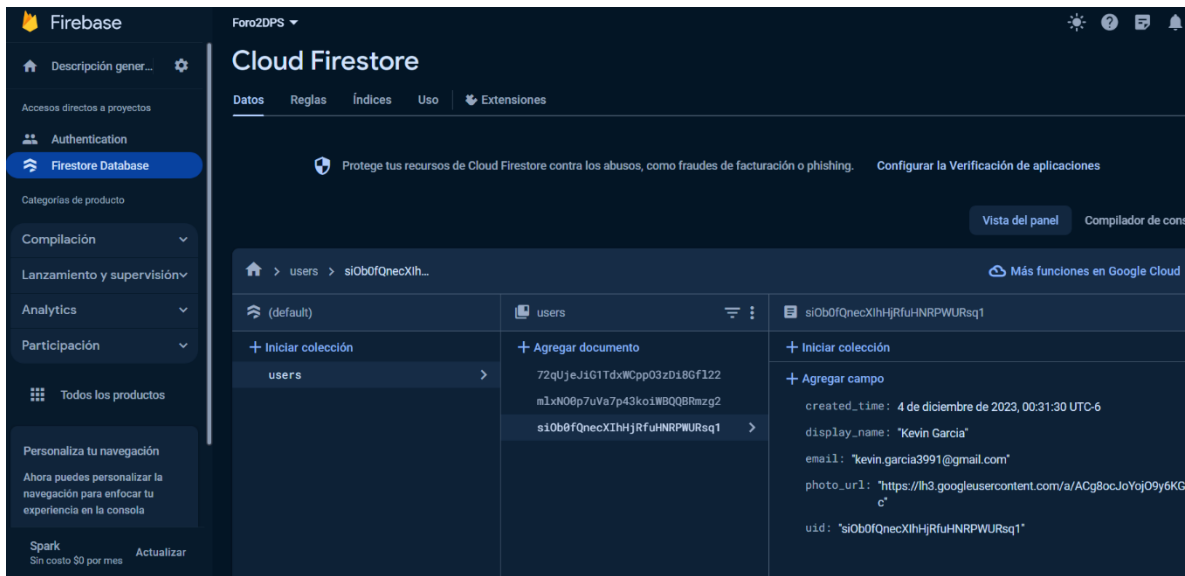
Firebase

Descripción gener...

Accesos directos a proyectos

Authentication

Firestore Database

Categorías de producto

Compilación

Lanzamiento y supervisión

Analytics

Participación

Todos los productos

Personaliza tu navegación

Ahora puedes personalizar la navegación para enfocar tu experiencia en la consola

Spark
Sin costo $0 por mes

Actualizar

Foro2DPS

Cloud Firestore

Datos | Reglas | Índices | Uso | Extensiones

Protege tus recursos de Cloud Firestore contra los abusos, como fraudes de facturación o phishing. Configurar la Verificación de aplicaciones

Vista del panel | Compilador de cons

> users > siOb0fQnecXIh...

Más funciones en Google Cloud

(default)

+ Iniciar colección

users

users

+ Agregar documento

72qUjeJiG1TdxWCpp03zDi8Gfl22

mlxNO0p7uVa7p43koiWBQQBRmzg2

siOb0fQnecXIhHjRfuHNRPWURsq1

siOb0fQnecXIhHjRfuHNRPWURsq1

+ Iniciar colección

+ Agregar campo

created_time: 4 de diciembre de 2023, 00:31:30 UTC-6

display_name: "Kevin Garcia"

email: "kevin.garcia3991@gmail.com"

photo_url: "https://lh3.googleusercontent.com/a/ACg8ocJoYojO9y6KG c"

uid: "siOb0fQnecXIhHjRfuHNRPWURsq1"